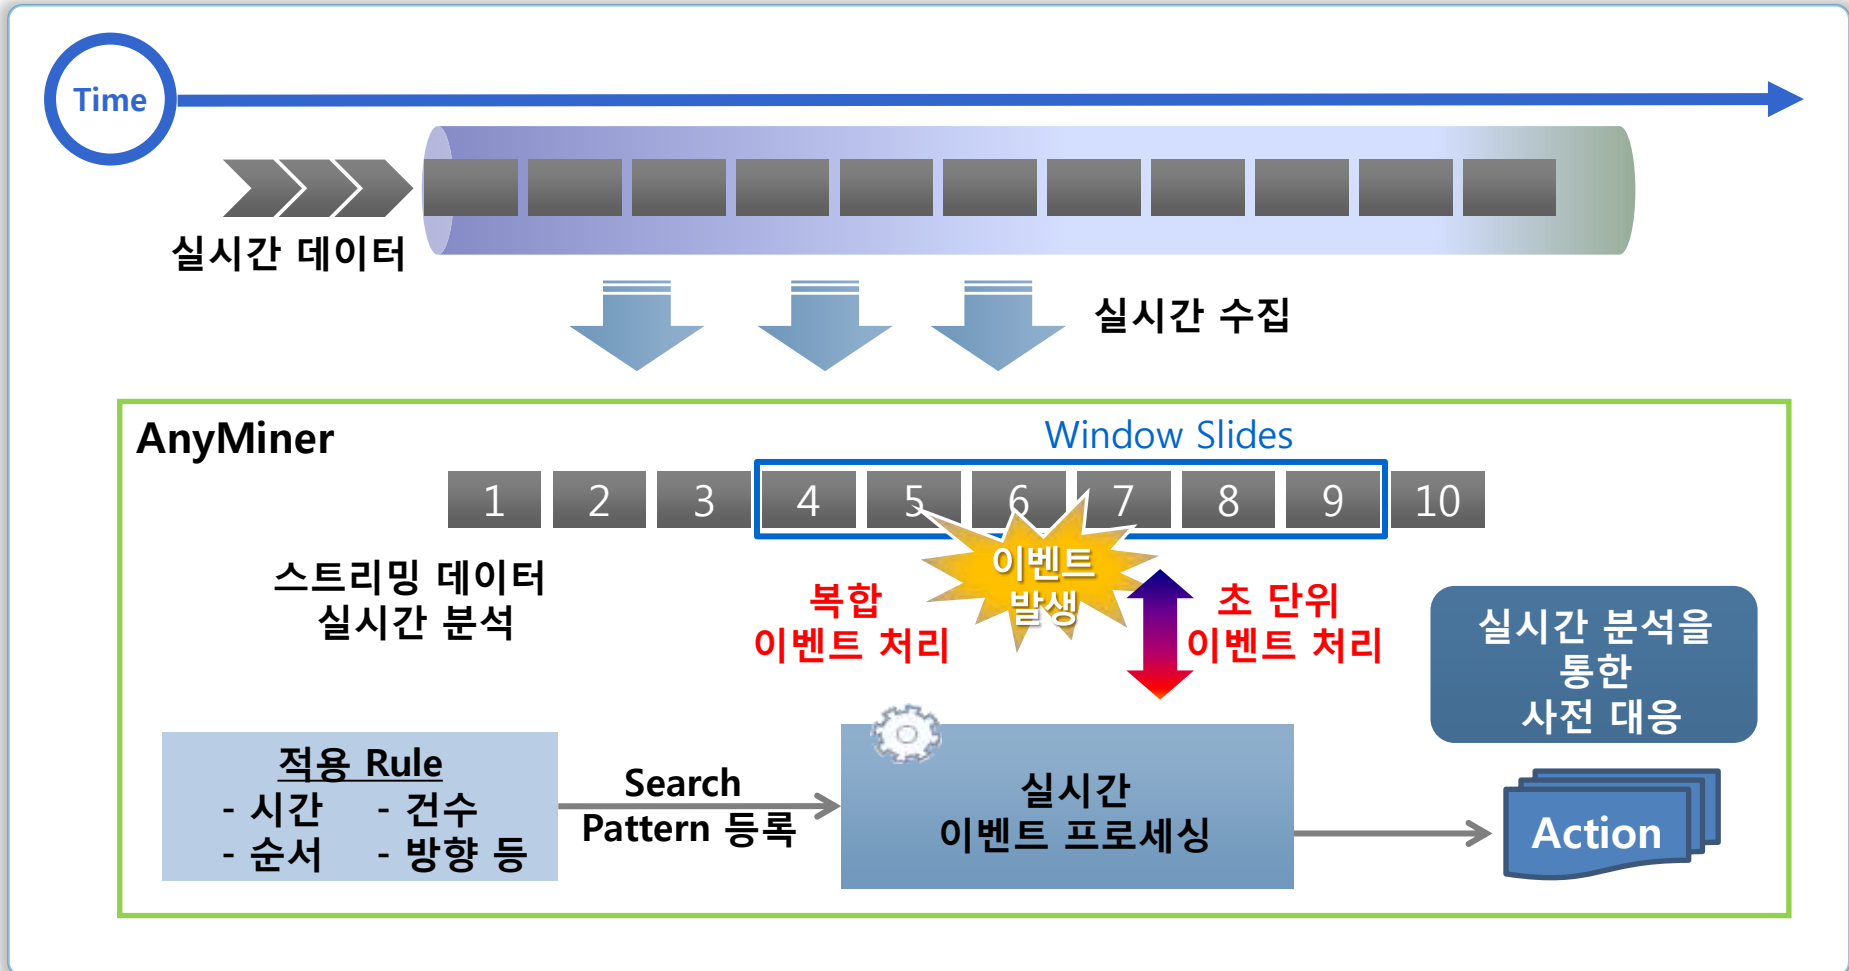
Time

실시간 데이터

실시간 수집

AnyMiner

Window Slides

| 1 | 2 | 3 | 4 | 5 | 6 | 7 | 8 | 9 | 10 |
|---|---|---|---|---|---|---|---|---|---|

스트리밍 데이터
실시간 분석

복합
이벤트 처리

이벤트
발생

초 단위
이벤트 처리

실시간 분석을
통한
사전 대응

적용 Rule
- 시간 - 건수
- 순서 - 방향 등

Search
Pattern 등록

실시간
이벤트 프로세싱

Action